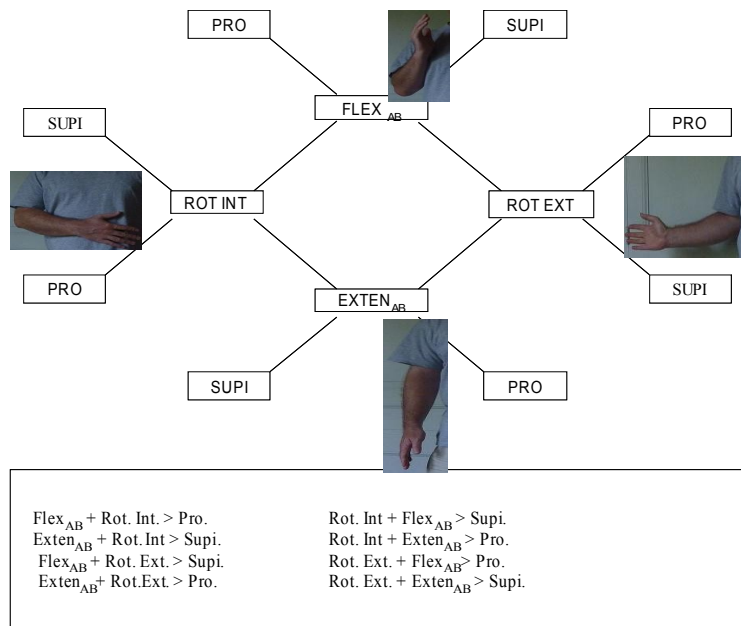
PRO

SUPI

FLEX$_{AB}$

SUPI

PRO

ROT INT

ROT EXT

PRO

SUPI

EXTEN$_{AB}$

SUPI

PRO

Flex$_{AB}$ + Rot. Int. > Pro.
Exten$_{AB}$ + Rot. Int > Supi.
Flex$_{AB}$ + Rot. Ext. > Supi.
Exten$_{AB}$+ Rot.Ext. > Pro.

Rot. Int + Flex$_{AB}$ > Supi.
Rot. Int + Exten$_{AB}$ > Pro.
Rot. Ext. + Flex$_{AB}$> Pro.
Rot. Ext. + Exten$_{AB}$ > Supi.